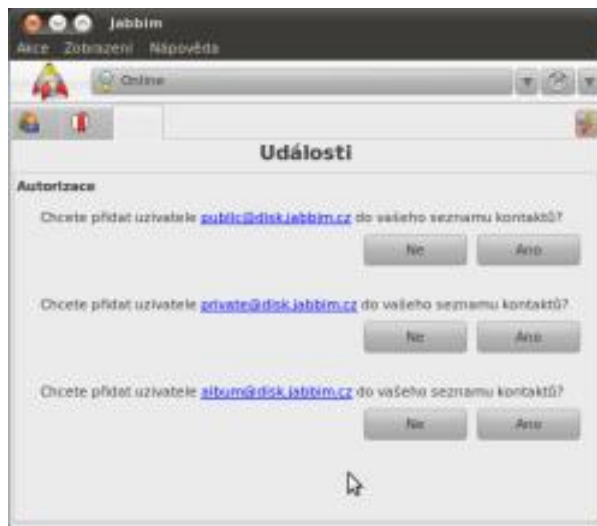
Jabbim

Akce Zobrazení Nápověda

Online

Události

Autorizace

Chcete přidat uživatele public@disk.jabbim.cz do vašeho seznamu kontaktů?

Ne Ano

Chcete přidat uživatele private@disk.jabbim.cz do vašeho seznamu kontaktů?

Ne Ano

Chcete přidat uživatele album@disk.jabbim.cz do vašeho seznamu kontaktů?

Ne Ano